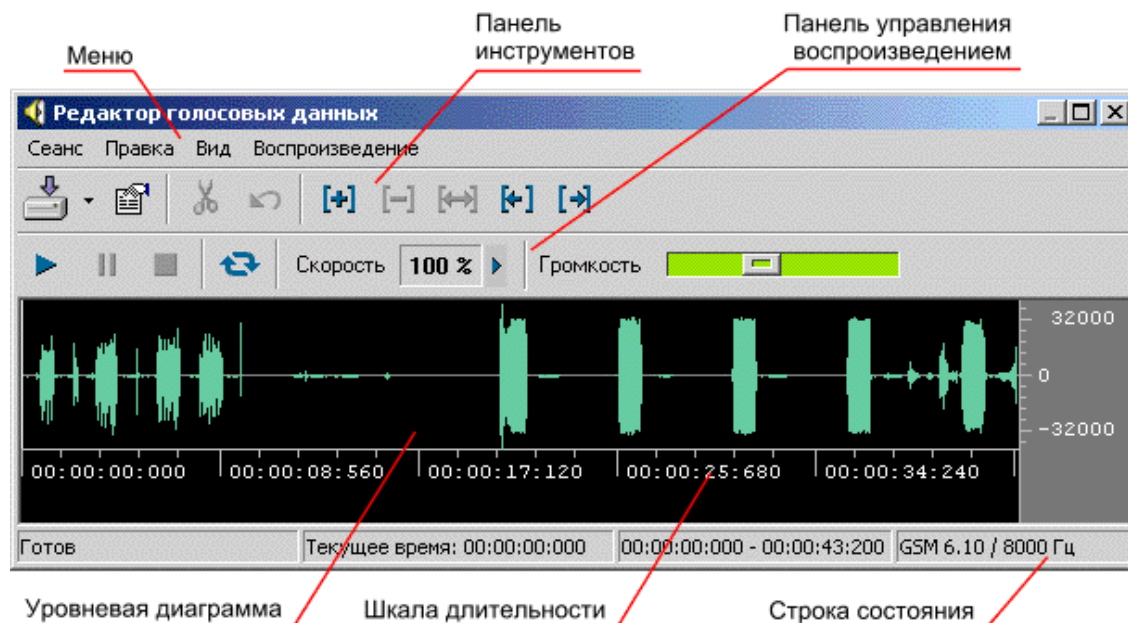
Меню

Панель инструментов

Панель управления воспроизведением

Редактор голосовых данных

Сеанс Правка Вид Воспроизведение

Скорость 100 % Громкость

32000
0
-32000

00:00:00:000 00:00:08:560 00:00:17:120 00:00:25:680 00:00:34:240

Готов | Текущее время: 00:00:00:000 | 00:00:00:000 - 00:00:43:200 | GSM 6.10 / 8000 Гц

Уровневая диаграмма

Шкала длительности

Строка состояния